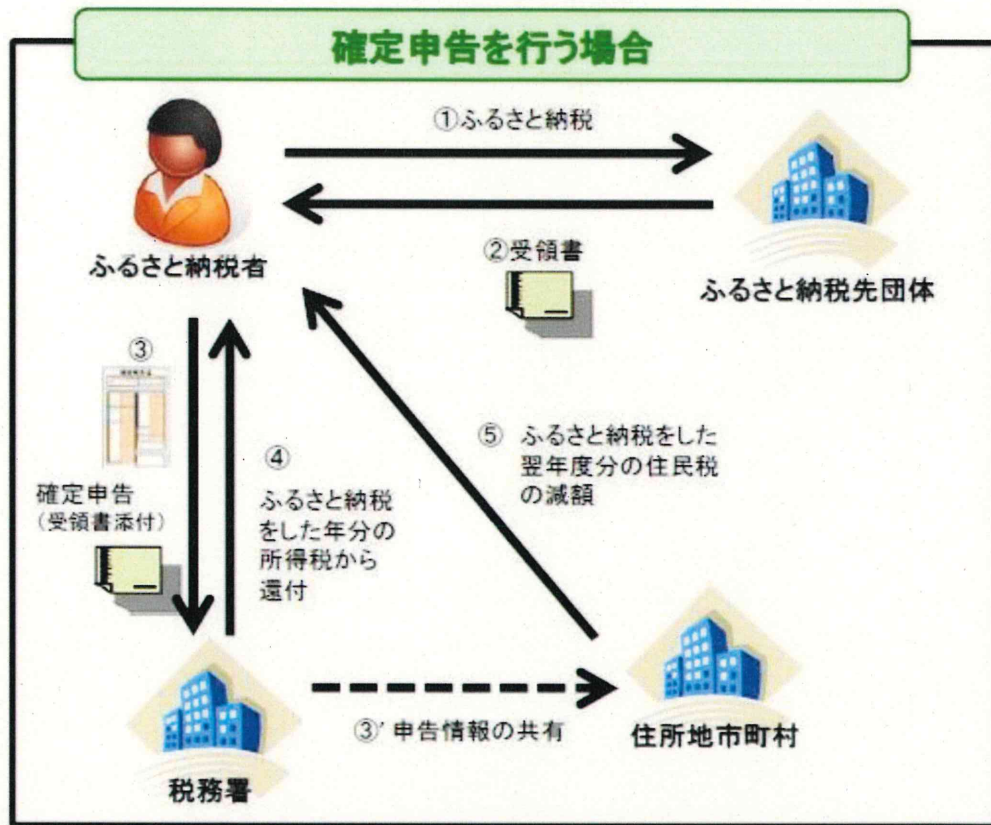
確定申告を行う場合

①ふるさと納税

ふるさと納税者

②受領書

ふるさと納税先団体

③

確定申告
（受領書添付）

④
ふるさと納税をした年分の所得税から還付

⑤ ふるさと納税をした翌年度分の住民税の減額

③' 申告情報の共有

税務署

住所地市町村